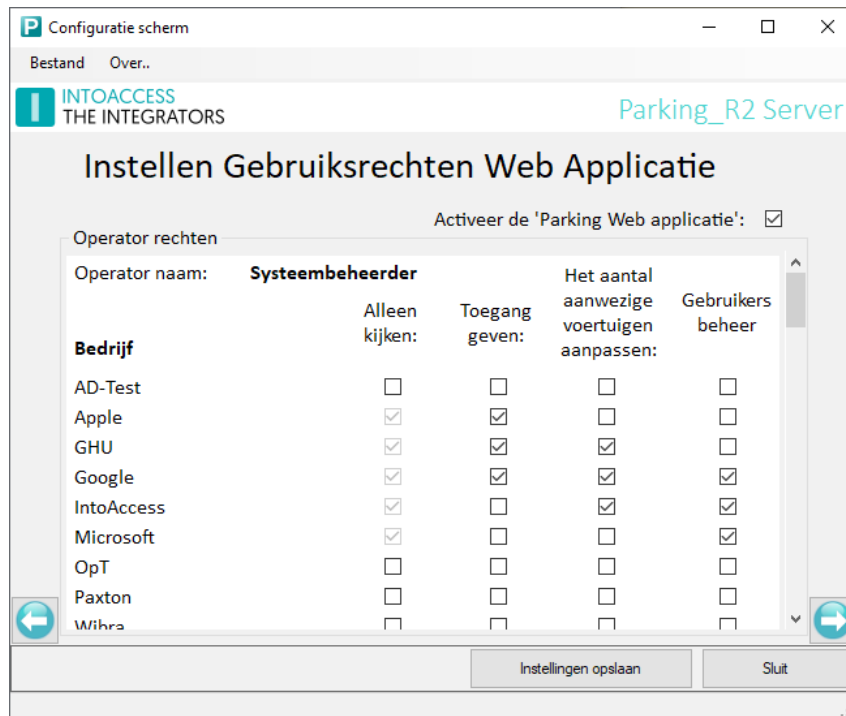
Configuratie scherm

Bestand Over..

INTOACCESS
THE INTEGRATORS

Parking_R2 Server

Instellen Gebruiksrechten Web Applicatie

Activeer de 'Parking Web applicatie': ☑

Operator rechten

| Operator naam: | Systeembeheerder | | Het aantal | Gebruikers |
|---|---|---|---|---|
| | Alleen kijken: | Toegang geven: | aanwezige voertuigen aanpassen: | beheer |
| **Bedrijf** | | | | |
| AD-Test | ☐ | ☐ | ☐ | ☐ |
| Apple | ☑ | ☑ | ☐ | ☐ |
| GHU | ☑ | ☑ | ☑ | ☐ |
| Google | ☑ | ☑ | ☑ | ☑ |
| IntoAccess | ☑ | ☐ | ☑ | ☑ |
| Microsoft | ☑ | ☐ | ☐ | ☑ |
| OpT | ☐ | ☐ | ☐ | ☐ |
| Paxton | ☐ | ☐ | ☐ | ☐ |
| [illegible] | ☐ | ☐ | ☐ | ☐ |

Instellingen opslaan

Sluit